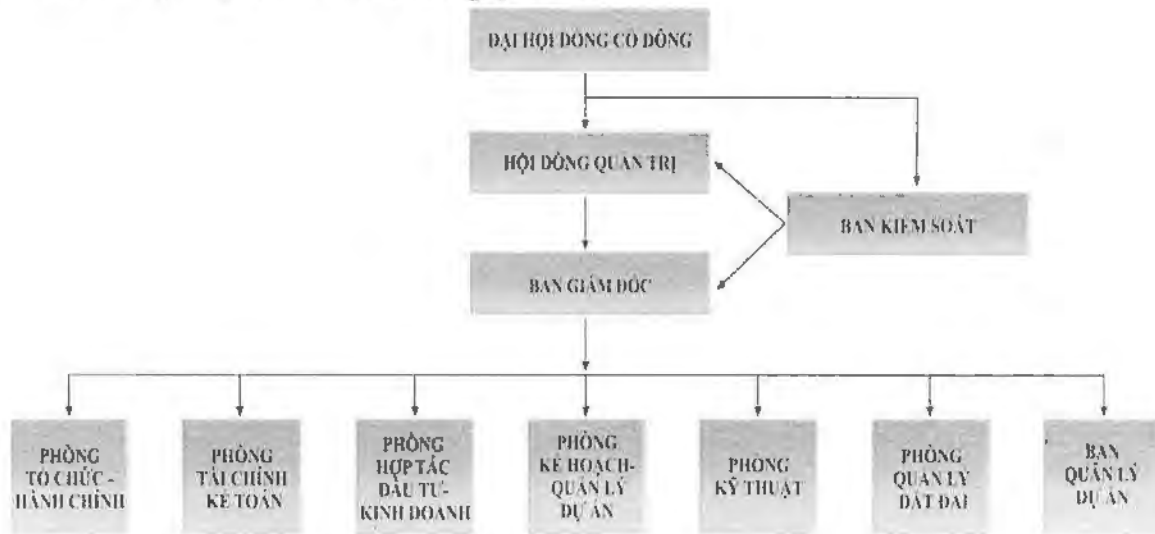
ĐẠI HỘI ĐỒNG CỔ ĐÔNG

HỘI ĐỒNG QUẢN TRỊ

BAN KIỂM SOÁT

BAN GIÁM ĐỐC

PHÒNG TỔ CHỨC - HÀNH CHÍNH

PHÒNG TÀI CHÍNH KẾ TOÁN

PHÒNG HỢP TÁC ĐẦU TƯ - KINH DOANH

PHÒNG KẾ HOẠCH- QUẢN LÝ DỰ ÁN

PHÒNG KỸ THUẬT

PHÒNG QUẢN LÝ ĐẤT ĐAI

BAN QUẢN LÝ DỰ ÁN